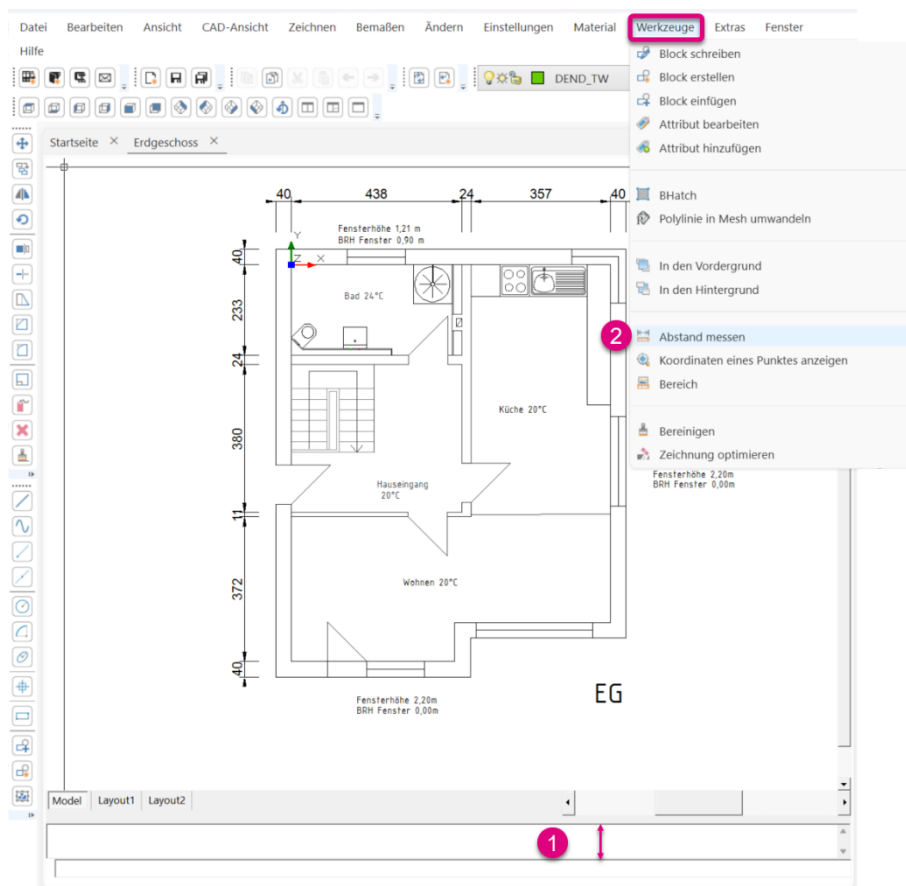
Datei Bearbeiten Ansicht CAD-Ansicht Zeichnen Bemaßen Ändern Einstellungen Material Werkzeuge Extras Fenster
Hilfe

DEND_TW

Startseite × Erdgeschoss ×

Block schreiben
Block erstellen
Block einfügen
Attribut bearbeiten
Attribut hinzufügen

BHatch
Polylinie in Mesh umwandeln

In den Vordergrund
In den Hintergrund

2 Abstand messen
Koordinaten eines Punktes anzeigen
Bereich

Bereinigen
Zeichnung optimieren

40 438 24 357 40

Fensterhöhe 1,21 m
BRH Fenster 0,90 m

40
233
24
380
11
372
40

Bad 24°C
Küche 20°C
Hauseingang 20°C
Wohnen 20°C

Fensterhöhe 2,20m
BRH Fenster 0,00m

Fensterhöhe 2,20m
BRH Fenster 0,00m

EG

Model Layout1 Layout2

1